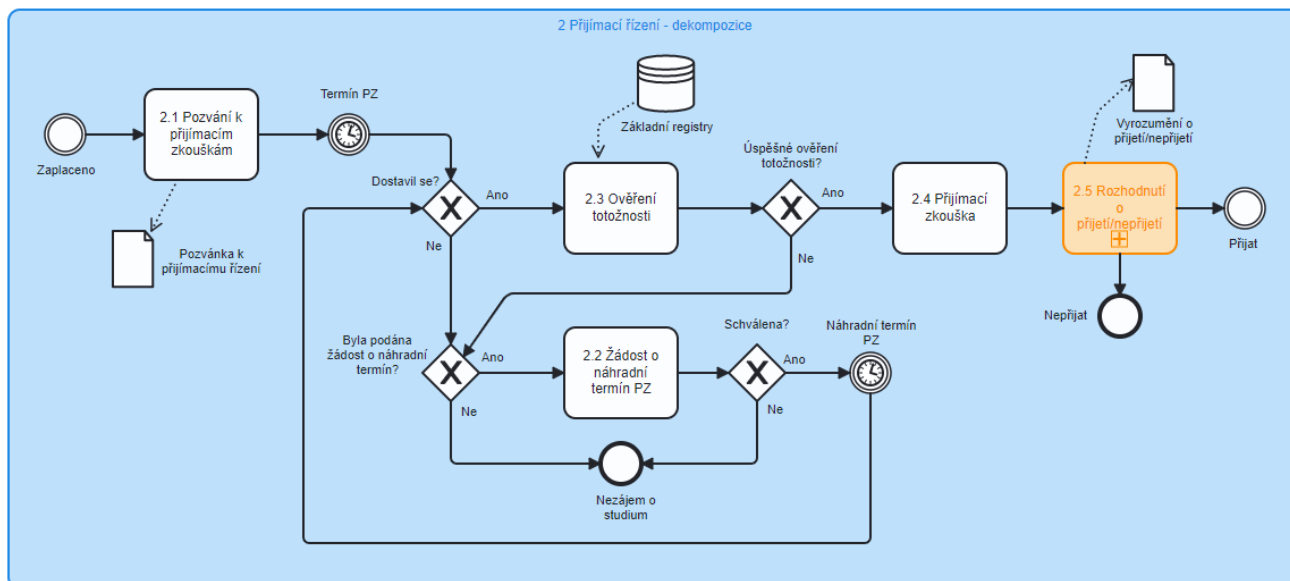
2 Přijímací řízení - dekompozice

Zaplaceno

2.1 Pozvání k přijímacím zkouškám

Pozvánka k přijímacímu řízení

Termín PZ

Dostavil se?

Ano

Ne

Základní registry

2.3 Ověření totožnosti

Úspěšné ověření totožnosti?

Ano

Ne

2.4 Přijímací zkouška

Vyrozumění o přijetí/nepřijetí

2.5 Rozhodnutí o přijetí/nepřijetí

Přijat

Nepřijat

Byla podána žádost o náhradní termín?

Ano

Ne

2.2 Žádost o náhradní termín PZ

Schválena?

Ano

Ne

Náhradní termín PZ

Nezájem o studium